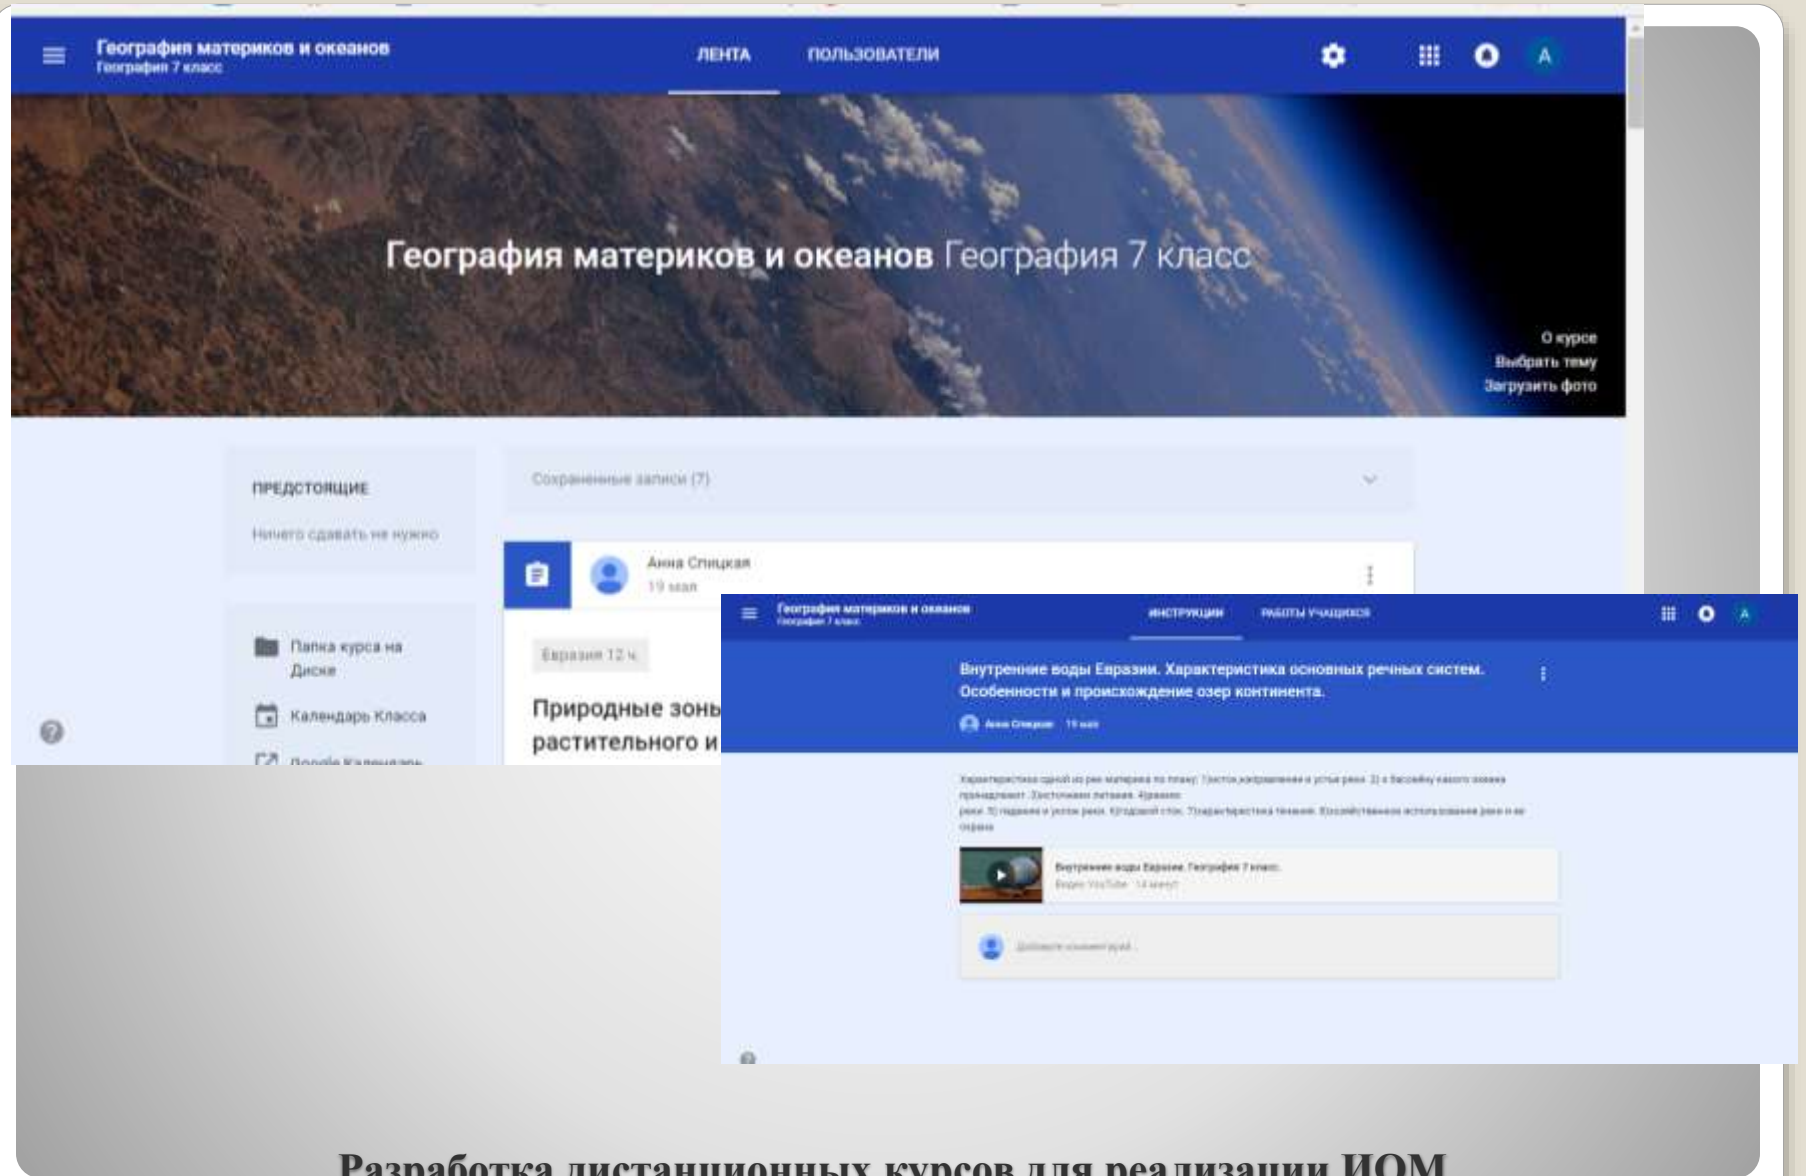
География материков и океанов
География 7 класс

ЛЕНТА ПОЛЬЗОВАТЕЛИ

A

География материков и океанов География 7 класс

О курсе
Выбрать тему
Загрузить фото

ПРЕДСТОЯЩИЕ

Ничего сдавать не нужно

Папка курса на Диске

Календарь Класса

Google Календарь

Сохраненные записи (7)

Анна Спицкая
19 мая

Евразия 12 ч.

Природные зоны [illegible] растительного и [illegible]

География материков и океанов
География 7 класс

ИНСТРУКЦИИ РАБОТЫ УЧАЩИХСЯ

A

Внутренние воды Евразии. Характеристика основных речных систем. Особенности и происхождение озер континента.

Анна Спицкая 19 мая

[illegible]

Внутренние воды Евразии. География 7 класс.
Видео YouTube 14 минут

Добавить комментарий...

Разработка дистанционных курсов для реализации ИОМ